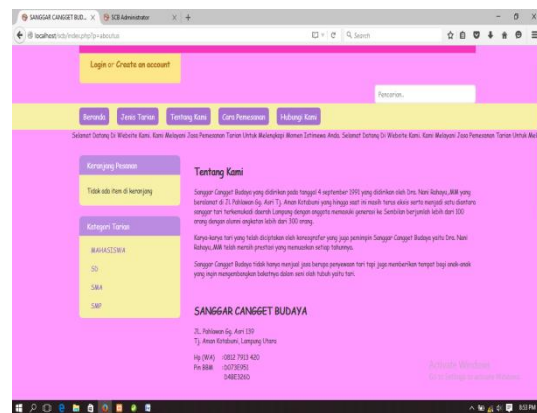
SANGGAR CANGGET BUD... × SCB Administrator × +

localhost/scb/index.php?p=aboutus

Search

Login or Create an account

Pencarian..

Beranda Jenis Tarian Tentang Kami Cara Pemesanan Hubungi Kami

Selamat Datang Di Website Kami. Kami Melayani Jasa Pemesanan Tarian Untuk Melengkapi Momen Istimewa Anda. Selamat Datang Di Website Kami. Kami Melayani Jasa Pemesanan Tarian Untuk Mel

Keranjang Pesanan

Tidak ada item di keranjang

Kategori Tarian

MAHASISWA

SD

SMA

SMP

Tentang Kami

Sanggar Cangget Budaya yang didirikan pada tanggal 4 september 1991 yang didirikan oleh Drs. Nani Rahayu.,MM yang berdomisili di Jl. Pahlawan Gg. Asri Tj. Anom Kotabumi yang hingga saat ini masih terus eksis serta menjadi satu diantara sanggar tari terkemuka di daerah Lampung dengan anggota mencapai generasi ke Sembilan berjumlah lebih dari 100 orang dengan alumni angkatan lebih dari 300 orang.

Karya-karya tari yang diciptakan oleh koreografer yang juga pemimpin Sanggar Cangget Budaya yaitu Drs. Nani Rahayu.,MM telah meraih prestasi yang memuaskan setiap tahunnya.

Sanggar Cangget Budaya tidak hanya menjadi jasa berupa penyewaan tari tapi juga memberikan tempat bagi anak-anak yang ingin mengembangkan bakatnya dalam seni olah tubuh yaitu tari.

SANGGAR CANGGET BUDAYA

Jl. Pahlawan Gg. Asri 139
Tj. Anom Kotabumi, Lampung Utara

Hp (WA) : 0812 7913 420
Pin BBM : D073E951
D4BE3260

Activate Windows
Go to Settings to activate Windows.

8:51 PM